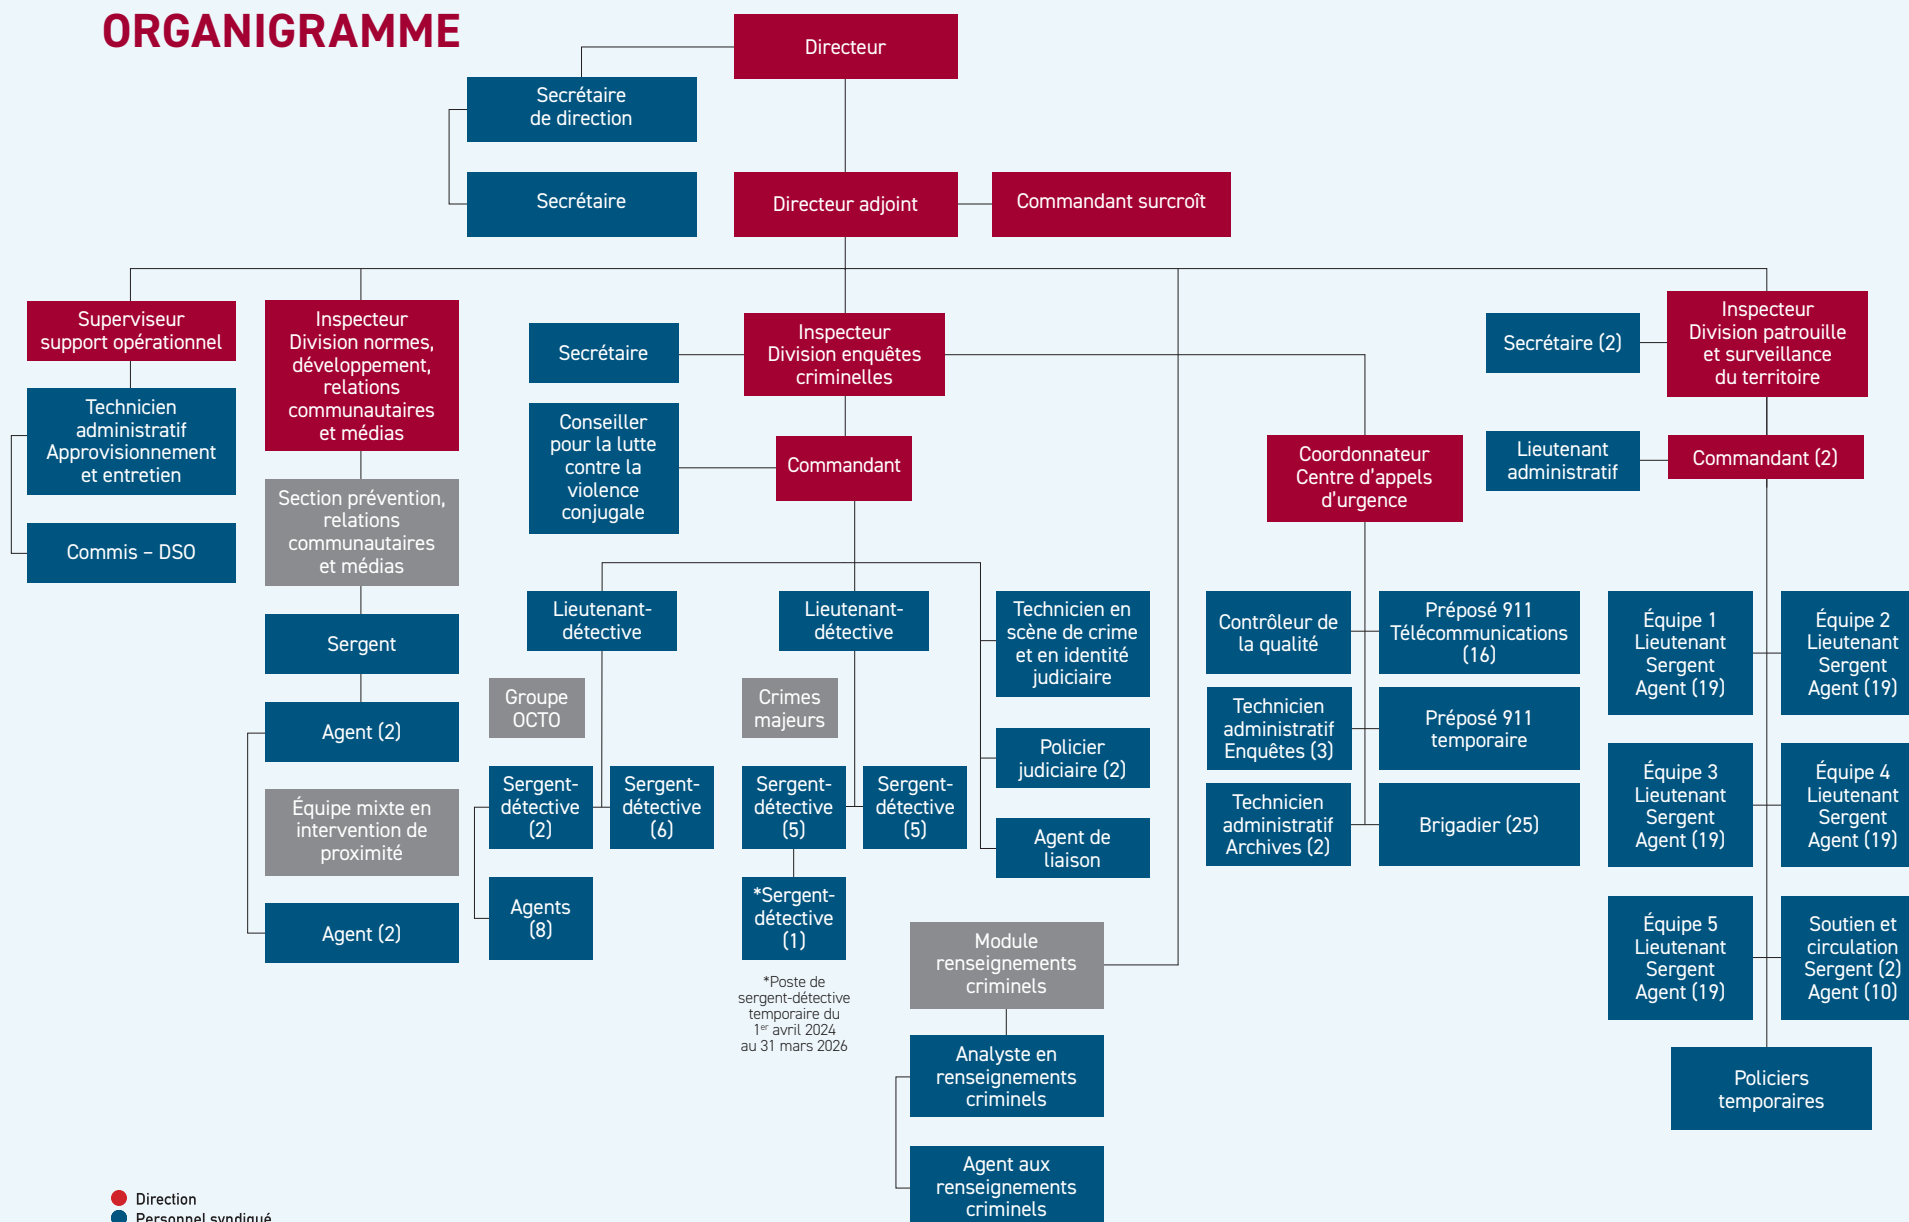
ORGANIGRAMME

Directeur

Secrétaire de direction

Secrétaire

Directeur adjoint

Commandant surcroît

Superviseur support opérationnel

Technicien administratif Approvisionnement et entretien

Commis – DSO

Inspecteur Division normes, développement, relations communautaires et médias

Section prévention, relations communautaires et médias

Sergent

Agent (2)

Équipe mixte en intervention de proximité

Agent (2)

Secrétaire

Inspecteur Division enquêtes criminelles

Conseiller pour la lutte contre la violence conjugale

Commandant

Lieutenant-détective

Groupe OCTO

Sergent-détective (2)

Sergent-détective (6)

Agents (8)

Lieutenant-détective

Crimes majeurs

Sergent-détective (5)

Sergent-détective (5)

*Sergent-détective (1)

*Poste de sergent-détective temporaire du 1er avril 2024 au 31 mars 2026

Technicien en scène de crime et en identité judiciaire

Policier judiciaire (2)

Agent de liaison

Module renseignements criminels

Analyste en renseignements criminels

Agent aux renseignements criminels

Coordonnateur Centre d'appels d'urgence

Contrôleur de la qualité

Préposé 911 Télécommunications (16)

Technicien administratif Enquêtes (3)

Préposé 911 temporaire

Technicien administratif Archives (2)

Brigadier (25)

Secrétaire (2)

Inspecteur Division patrouille et surveillance du territoire

Lieutenant administratif

Commandant (2)

Équipe 1 Lieutenant Sergent Agent (19)

Équipe 2 Lieutenant Sergent Agent (19)

Équipe 3 Lieutenant Sergent Agent (19)

Équipe 4 Lieutenant Sergent Agent (19)

Équipe 5 Lieutenant Sergent Agent (19)

Soutien et circulation Sergent (2) Agent (10)

Policiers temporaires

Direction
Personnel syndiqué